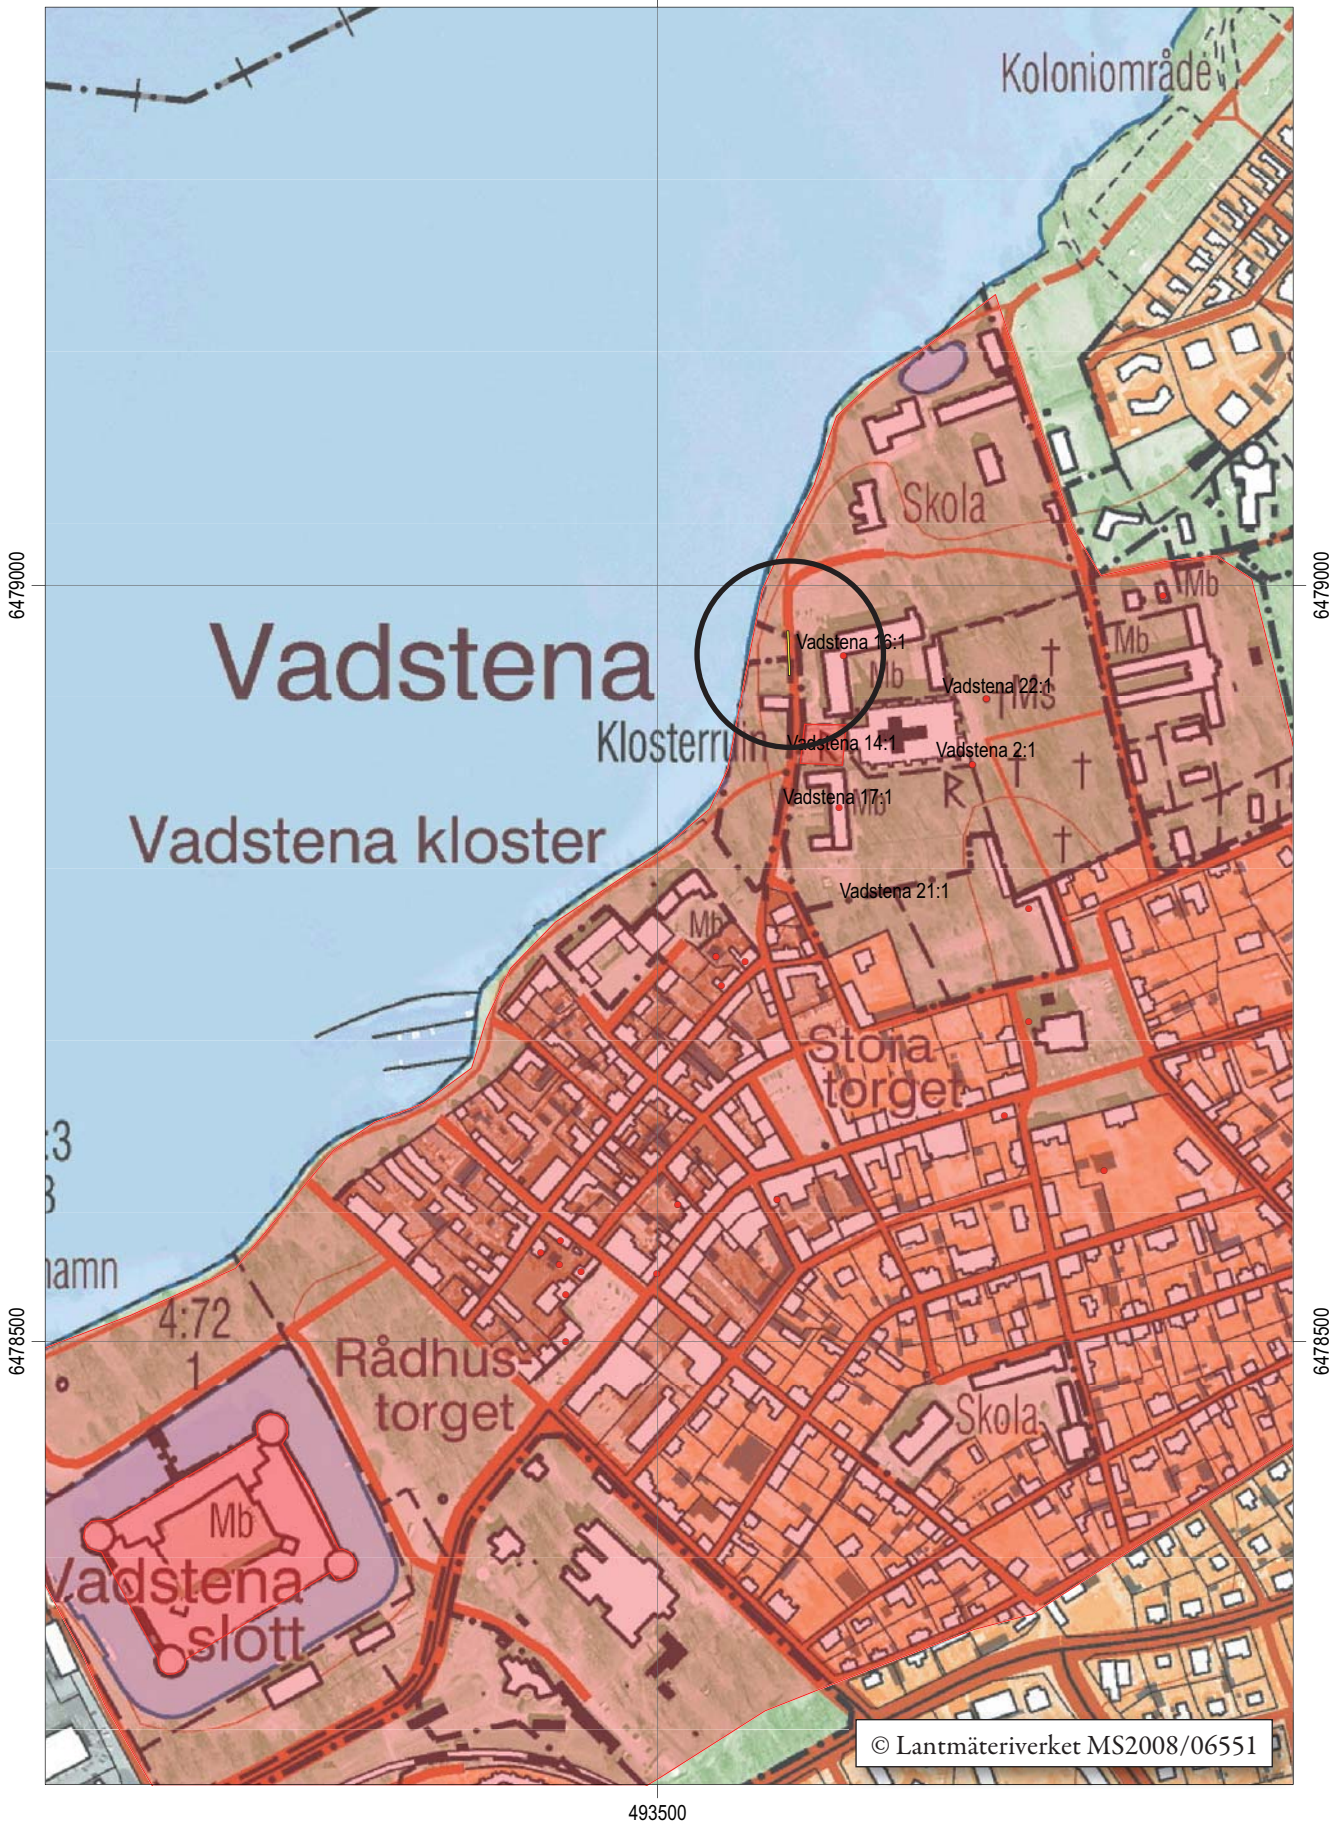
Koloniområde

Skola

6479000

6479000

Vadstena

Klosterruin

Vadstena 16:1

Mb

Mb

Mb

Vadstena 22:1

Ms

Vadstena 14:1

Vadstena 2:1

Vadstena 17:1

Mb

R

Vadstena kloster

Vadstena 21:1

Mb

Stora torget

:3

3

hamn

6478500

6478500

4:72

1

Rådhustorget

Skola

Mb

Vadstena slott

© Lantmäteriverket MS2008/06551

493500